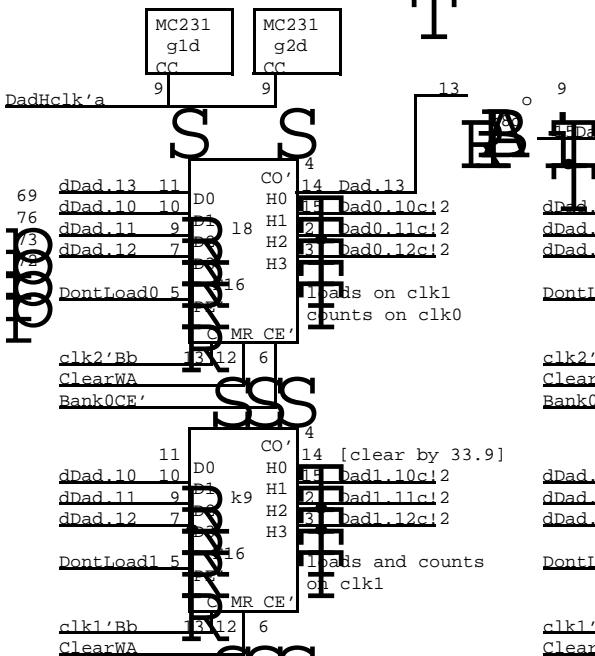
MC231
g1d
CC

MC231
g2d
CC

DadHclk'a 9 9

13 9

4

CO'

69 dDad.13 11 D0 H0 14 Dad.13
76 dDad.10 10 D1 18 H1 15 Dad0.10c!2
73 dDad.11 9 D2 H2 2 Dad0.11c!2
72 dDad.12 7 D3 H3 3 Dad0.12c!2

DontLoad0 5 16 loads on clk1
counts on clk0

MR CE'

clk2'Bb 13 12 6
ClearWA
Bank0CE'

4

CO'

11 14 [clear by 33.9]
dDad.10 10 D0 H0 15 Dad1.10c!2
dDad.11 9 D1 k9 H1 2 Dad1.11c!2
dDad.12 7 D2 H2 3 Dad1.12c!2
H3

DontLoad1 5 16 loads and counts
on clk1

MR CE'

clk1'Bb 13 12 6
ClearWA

dDad.
dDad.
dDad.
DontL
clk2'
Clear
Bank0
dDad.
dDad.
dDad.
DontL
clk1'
Clear